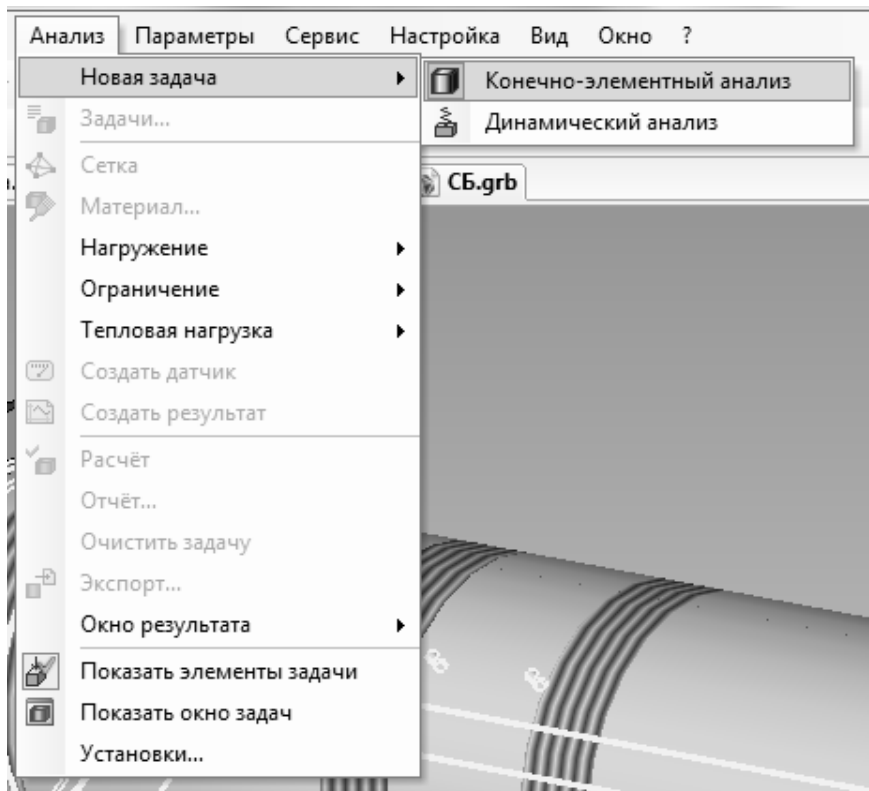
Анализ Параметры Сервис Настройка Вид Окно ?

Новая задача
Задачи...
Сетка
Материал...
Нагружение
Ограничение
Тепловая нагрузка
Создать датчик
Создать результат
Расчёт
Отчёт...
Очистить задачу
Экспорт...
Окно результата
Показать элементы задачи
Показать окно задач
Установки...

Конечно-элементный анализ
Динамический анализ

СБ.grb